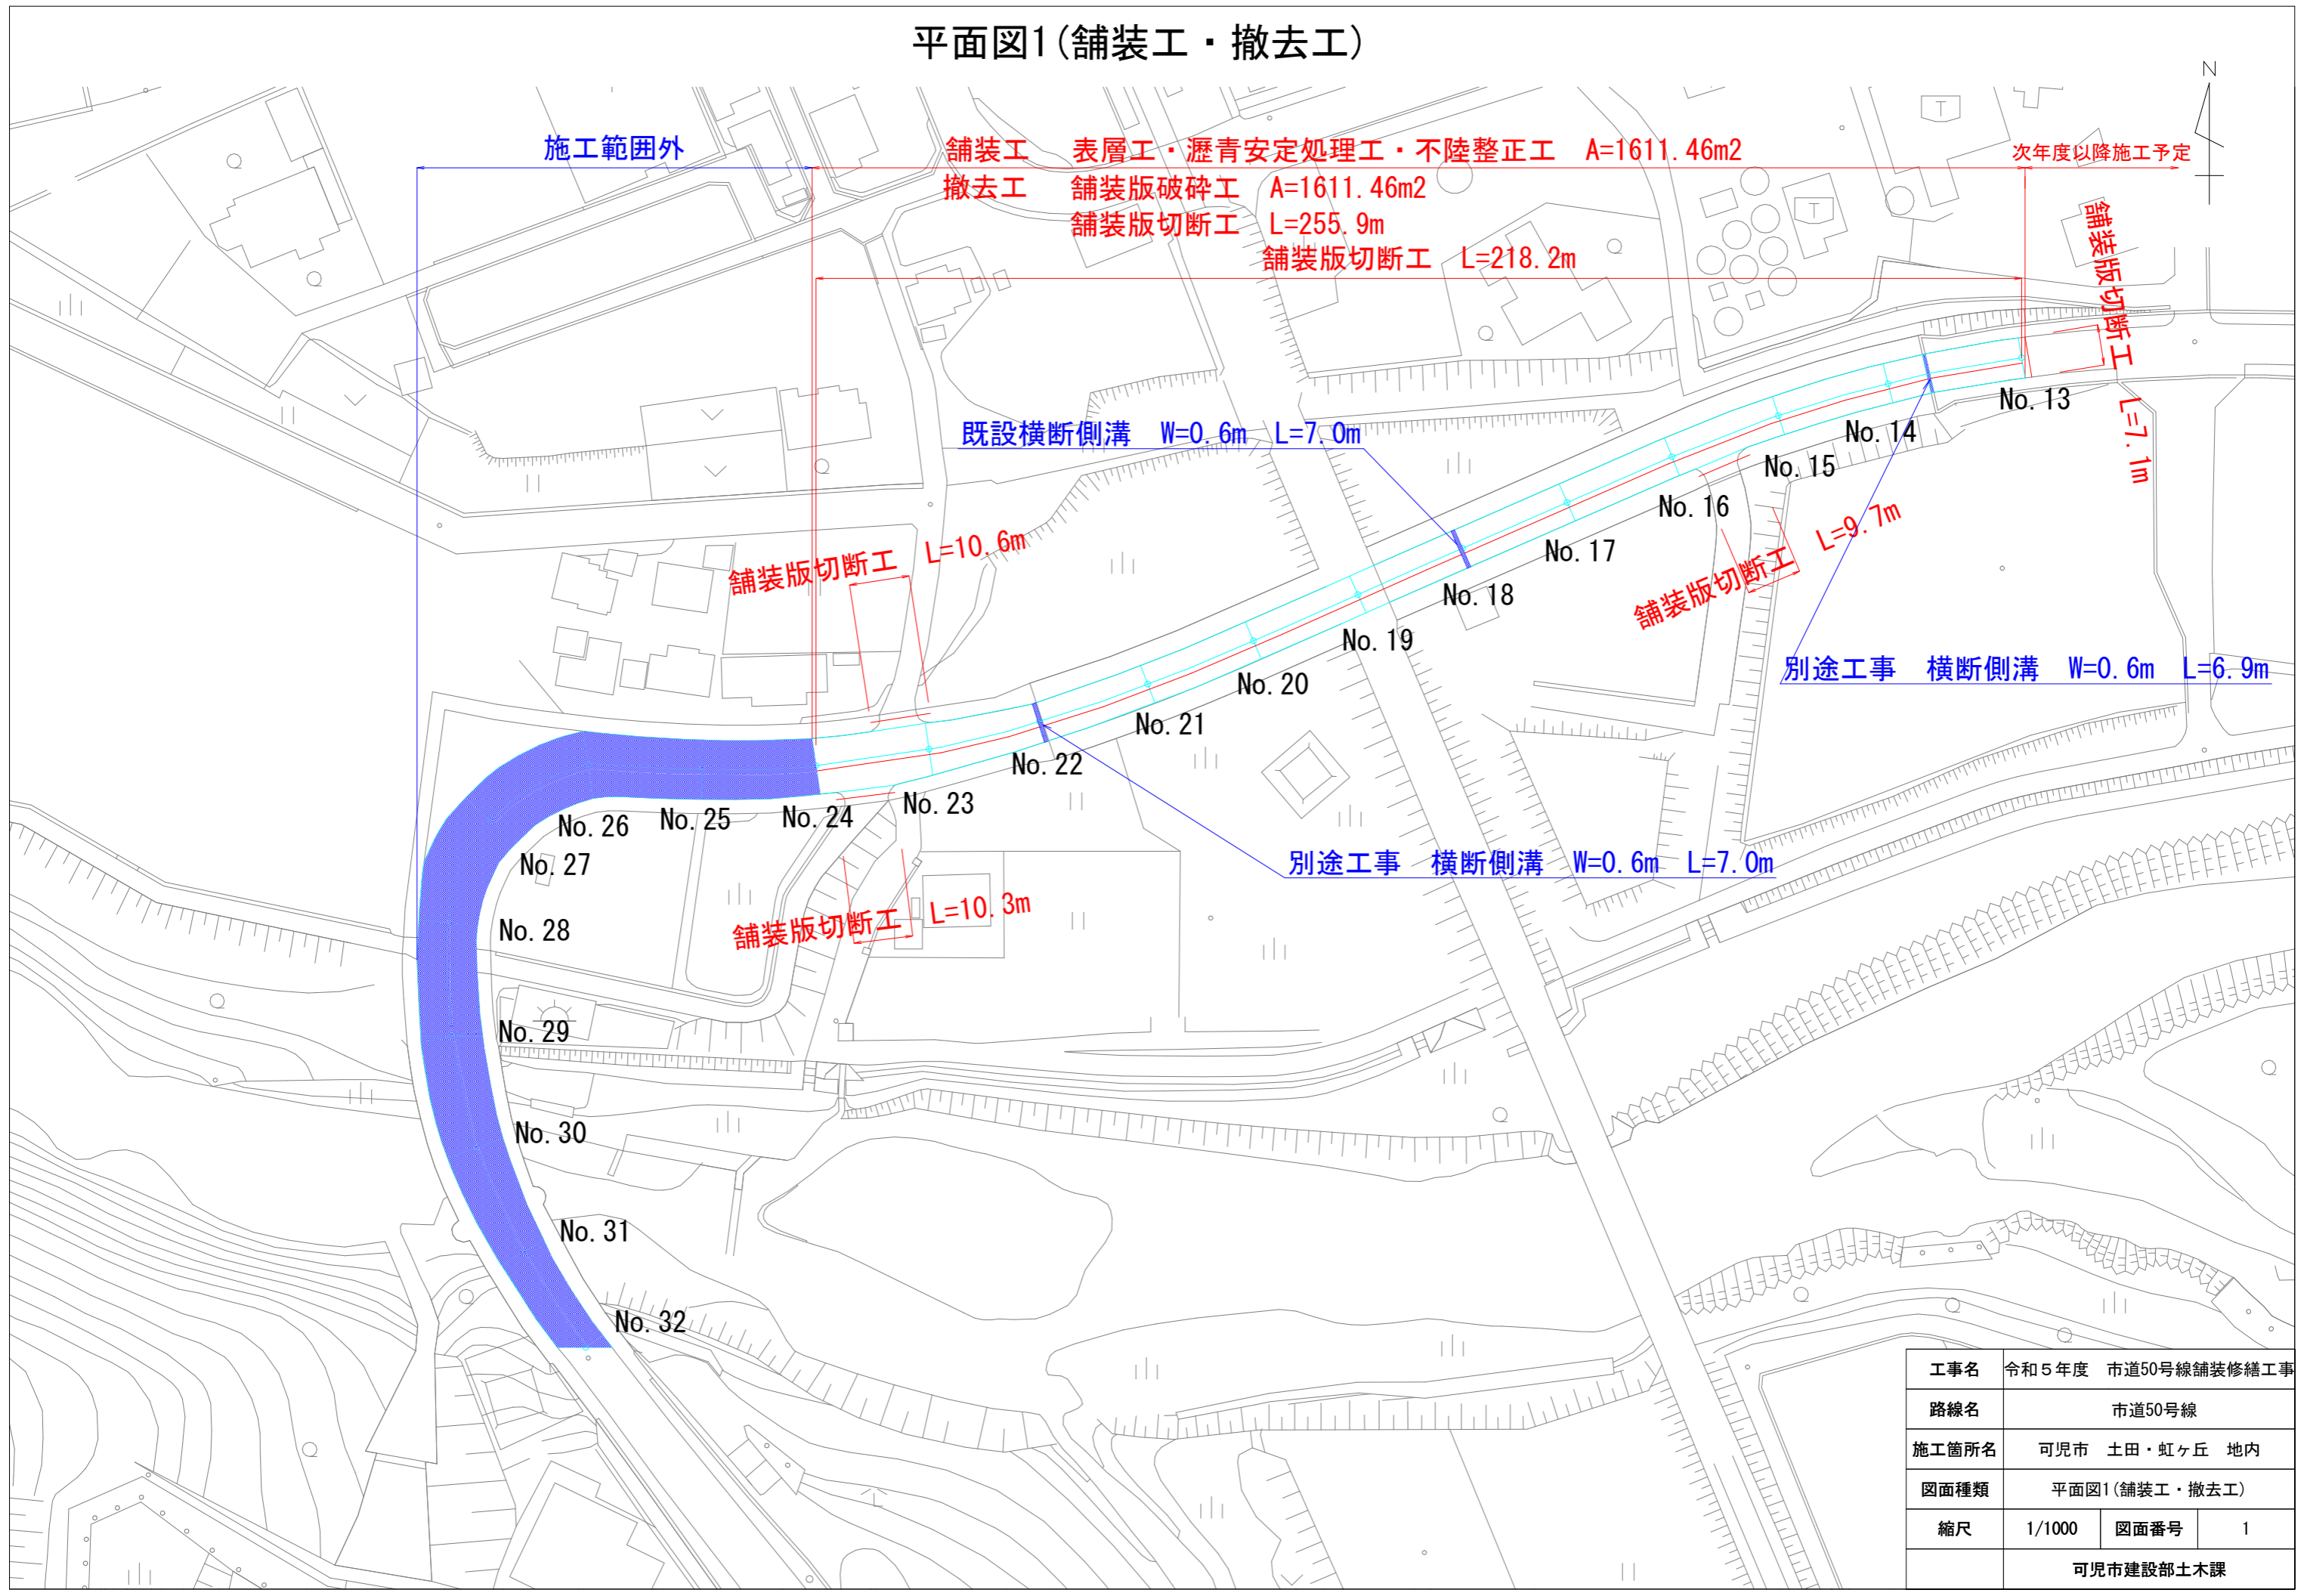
平面図1(舗装工・撤去工)

N

施工範囲外

舗装工　表層工・瀝青安定処理工・不陸整正工　A=1611.46m2
撤去工　舗装版破砕工　A=1611.46m2
舗装版切断工　L=255.9m

次年度以降施工予定

舗装版切断工　L=218.2m

舗装版切断工

L=7.1m

No.13
No.14
No.15
No.16
No.17
No.18
No.19
No.20
No.21
No.22
No.23
No.24
No.25
No.26
No.27
No.28
No.29
No.30
No.31
No.32

既設横断側溝　W=0.6m　L=7.0m

舗装版切断工　L=10.6m

舗装版切断工　L=9.7m

別途工事　横断側溝　W=0.6m　L=6.9m

別途工事　横断側溝　W=0.6m　L=7.0m

舗装版切断工　L=10.3m

| 工事名 | 令和５年度　市道50号線舗装修繕工事 | | |
|---|---|---|---|
| 路線名 | 市道50号線 | | |
| 施工箇所名 | 可児市　土田・虹ヶ丘　地内 | | |
| 図面種類 | 平面図1(舗装工・撤去工) | | |
| 縮尺 | 1/1000 | 図面番号 | 1 |
| | 可児市建設部土木課 | | |